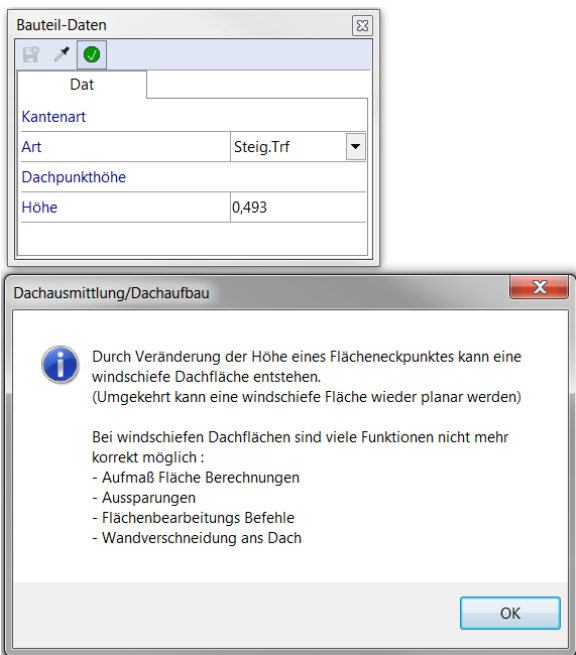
Bauteil-Daten

Dat

Kantenart

| Art | Steig.Trf |
|---|---|

Dachpunkthöhe

| Höhe | 0,493 |
|---|---|

Dachausmittlung/Dachaufbau

Durch Veränderung der Höhe eines Flächeneckpunktes kann eine windschiefe Dachfläche entstehen.
(Umgekehrt kann eine windschiefe Fläche wieder planar werden)

Bei windschiefen Dachflächen sind viele Funktionen nicht mehr korrekt möglich :
- Aufmaß Fläche Berechnungen
- Aussparungen
- Flächenbearbeitungs Befehle
- Wandverschneidung ans Dach

OK